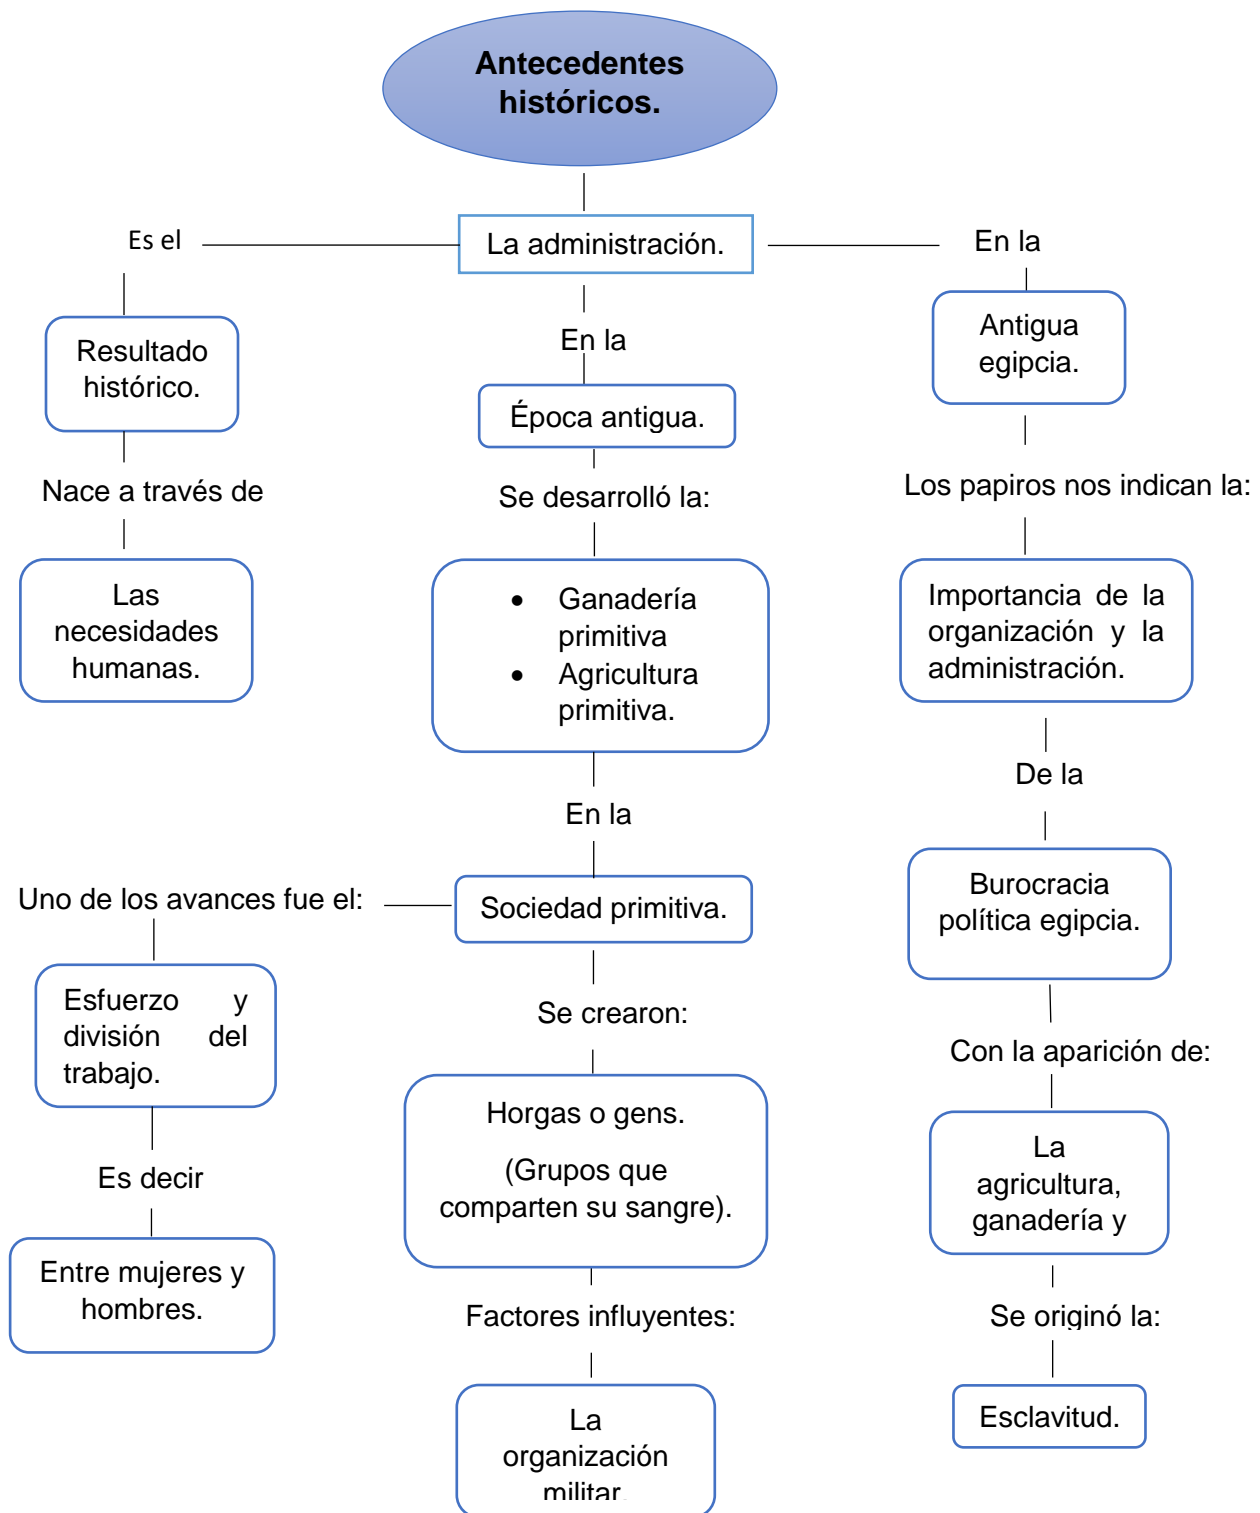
Antecedentes históricos.

La administración.

Es el

Resultado histórico.

Nace a través de

Las necesidades humanas.

En la

Época antigua.

Se desarrolló la:

- Ganadería primitiva
- Agricultura primitiva.

En la

Sociedad primitiva.

Uno de los avances fue el:

Esfuerzo y división del trabajo.

Es decir

Entre mujeres y hombres.

Se crearon:

Horgas o gens.

(Grupos que comparten su sangre).

Factores influyentes:

La organización militar.

En la

Antigua egipcia.

Los papiros nos indican la:

Importancia de la organización y la administración.

De la

Burocracia política egipcia.

Con la aparición de:

La agricultura, ganadería y

Se originó la:

Esclavitud.